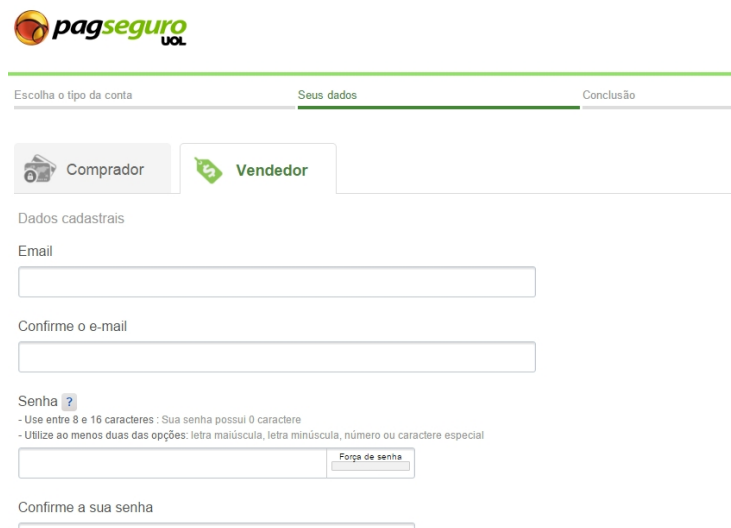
pagseguro UOL

Escolha o tipo da conta

Seus dados

Conclusão

Comprador

Vendedor

Dados cadastrais

Email

Confirme o e-mail

Senha ?

- Use entre 8 e 16 caracteres : Sua senha possui 0 caractere

- Utilize ao menos duas das opções: letra maiúscula, letra minúscula, número ou caractere especial

Força de senha

Confirme a sua senha